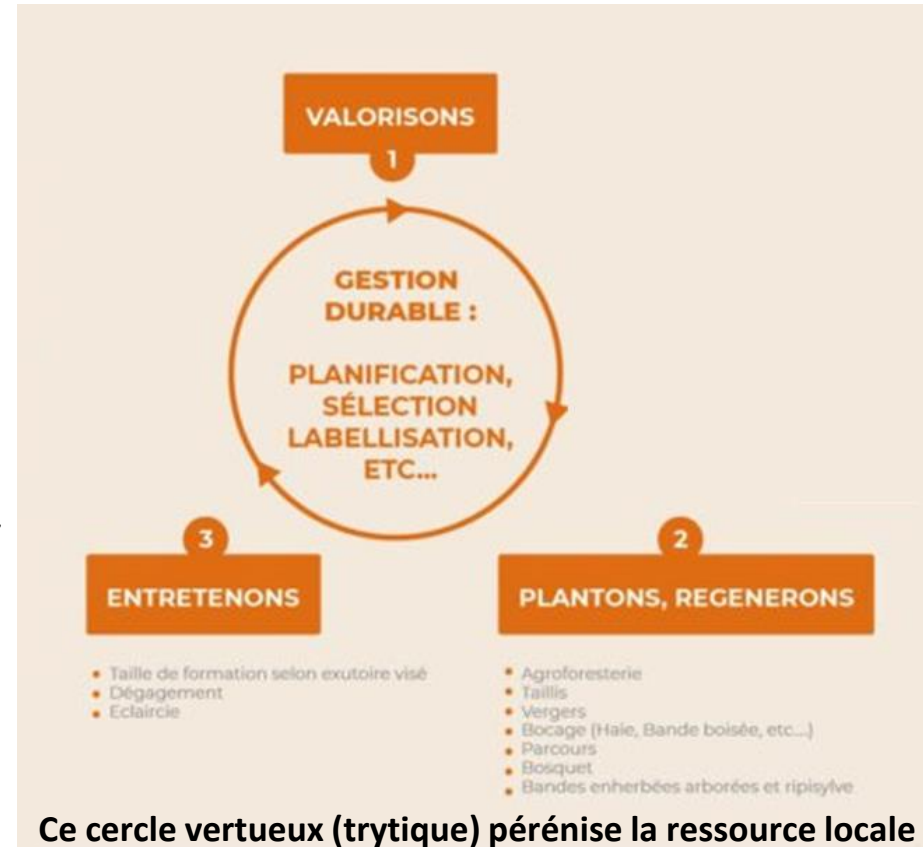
VALORISONS

1

GESTION DURABLE :

PLANIFICATION, SÉLECTION LABELLISATION, ETC...

3

ENTRETENONS

• Taille de formation selon exutoire visé
• Dégagement
• Eclaircie

2

PLANTONS, REGENERONS

• Agroforesterie
• Taillis
• Vergers
• Bocage (Haie, Bande boisée, etc...)
• Parcours
• Bosquet
• Bandes enherbées arborées et ripisylve

Ce cercle vertueux (trytique) pérénise la ressource locale